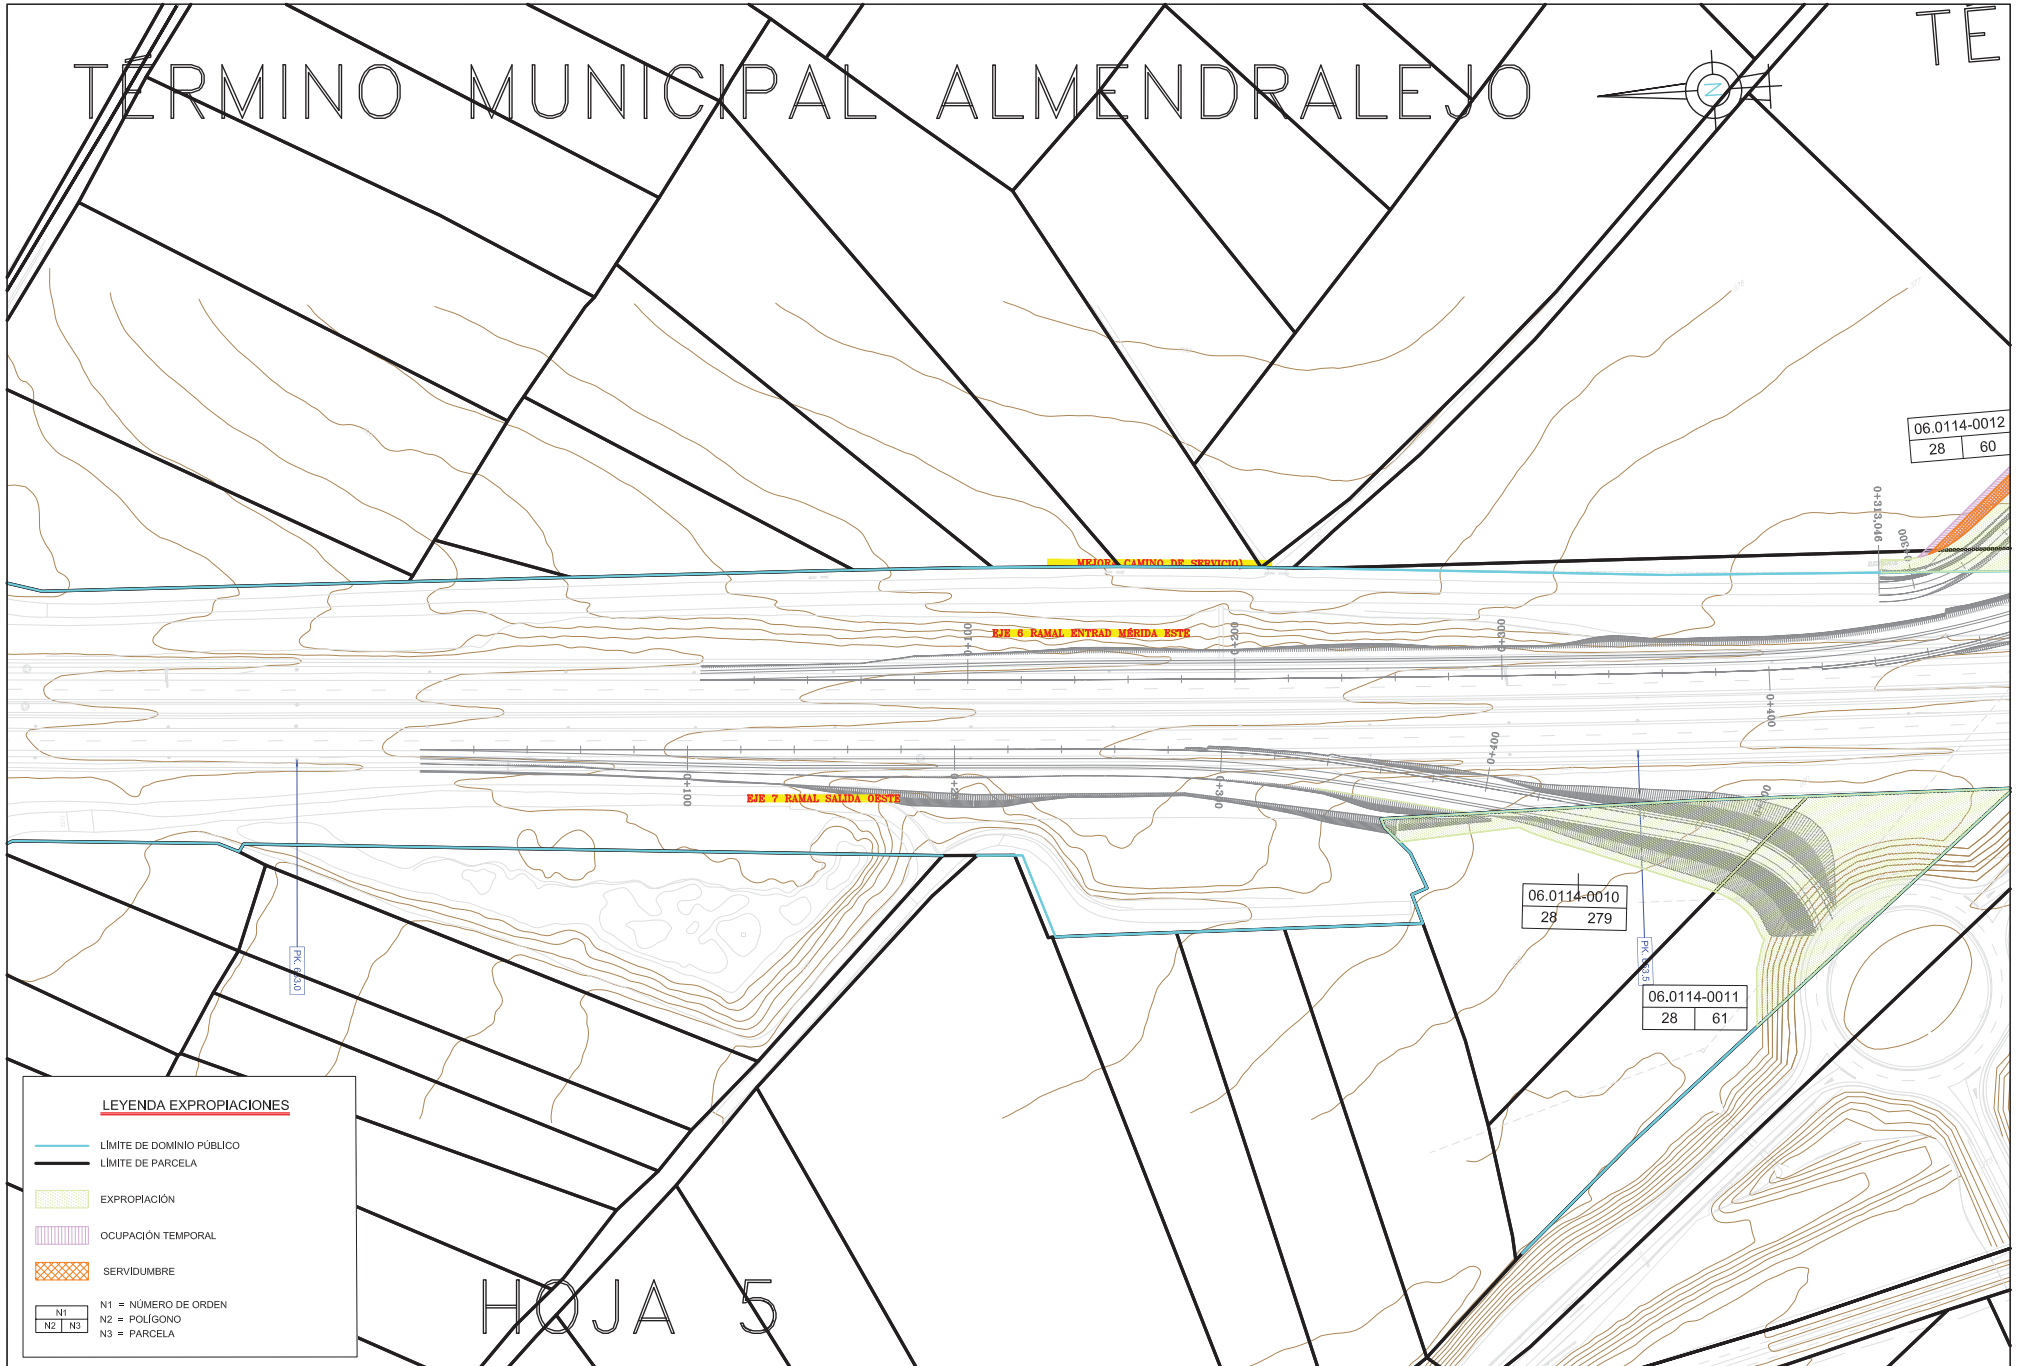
TÉRMINO MUNICIPAL ALMENDRALEJO

TÉ

| 06.0114-0012 | |
|---|---|
| 28 | 60 |

0+313,046

MEJORA CAMINO DE SERVICIO)

EJE 6 RAMAL ENTRAD MÉRIDA ESTE

0+100

0+200

0+300

0+400

0+100

EJE 7 RAMAL SALIDA OESTE

0+300

0+400

| 06.0114-0010 | |
|---|---|
| 28 | 279 |

PK 643,0

PK 643,5

| 06.0114-0011 | |
|---|---|
| 28 | 61 |

LEYENDA EXPROPIACIONES

LÍMITE DE DOMINIO PÚBLICO

LÍMITE DE PARCELA

EXPROPIACIÓN

OCUPACIÓN TEMPORAL

SERVIDUMBRE

N1
N2 N3

N1 = NÚMERO DE ORDEN
N2 = POLÍGONO
N3 = PARCELA

HOJA 5